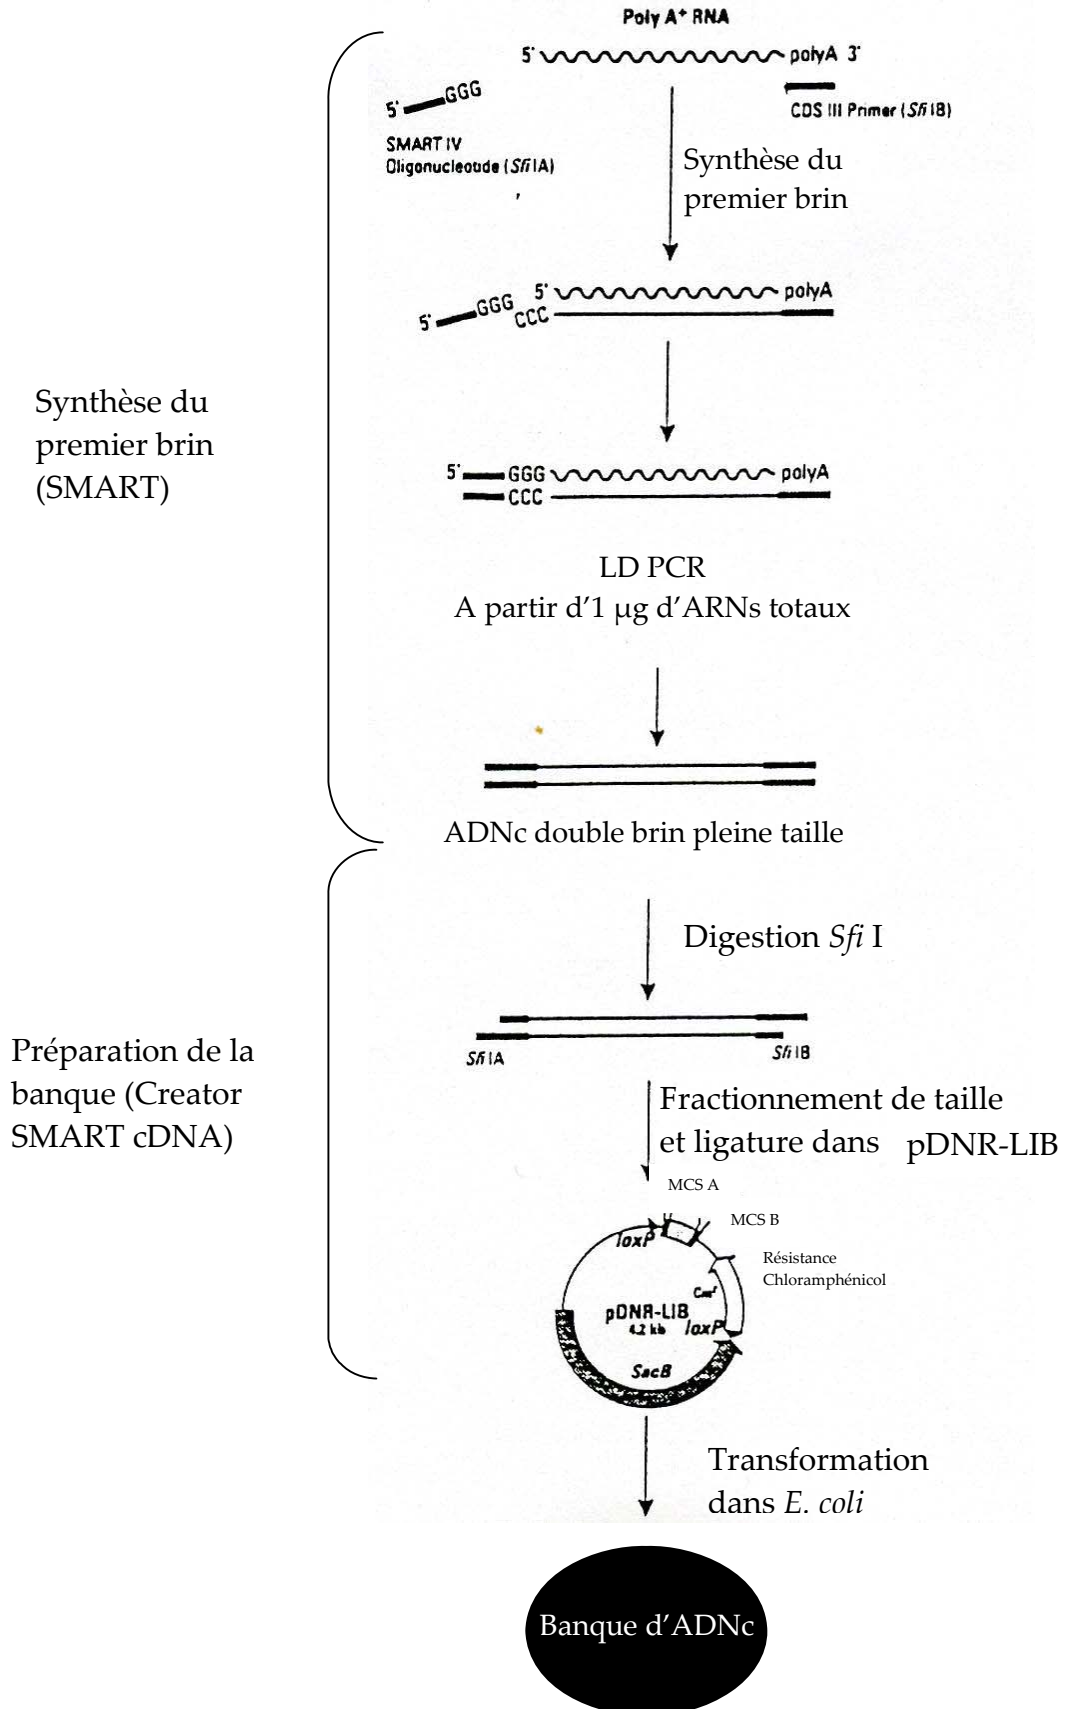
Poly A$^+$ RNA

5' polyA 3'

5' GGG

SMART IV
Oligonucleotide (*Sfi* IA)

CDS III Primer (*Sfi* IB)

Synthèse du premier brin

5' GGG 5' polyA
CCC

5' GGG polyA
CCC

Synthèse du premier brin (SMART)

LD PCR
A partir d'1 µg d'ARNs totaux

ADNc double brin pleine taille

Digestion *Sfi* I

*Sfi* IA *Sfi* IB

Préparation de la banque (Creator SMART cDNA)

Fractionnement de taille et ligature dans pDNR-LIB

MCS A

MCS B

loxP

Résistance Chloramphénicol

Cm$^r$

pDNR-LIB
4.2 kb

loxP

SacB

Transformation dans *E. coli*

Banque d'ADNc